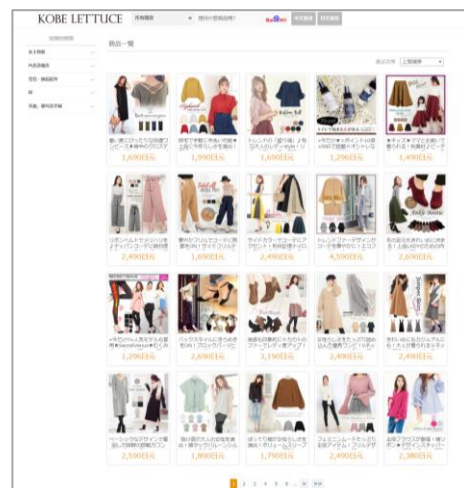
KOBE LETTUCE

商品一覧

1,690日元
1,990日元
1,690日元
1,290日元
1,490日元

2,490日元
1,690日元
2,490日元
4,590日元
2,690日元

1,290日元
2,690日元
3,190日元
2,490日元
2,490日元

2,590日元
1,890日元
1,790日元
2,490日元
2,380日元

1 2 3 4 5 ... > >>